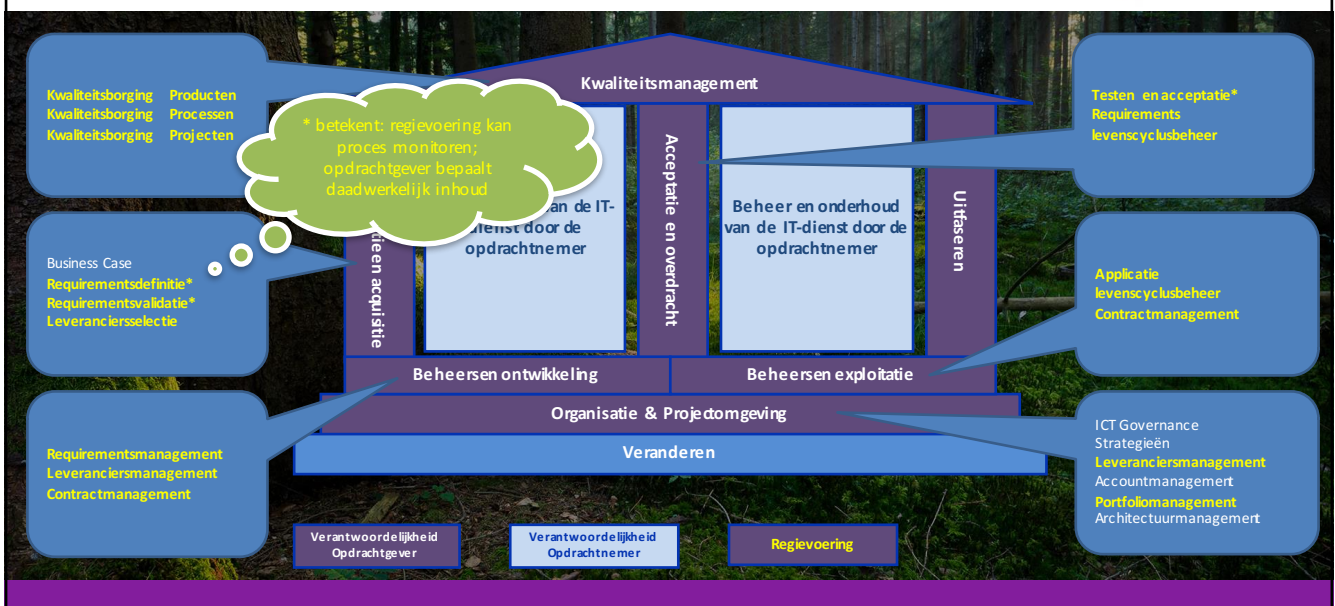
Kwaliteitsborging Producten
Kwaliteitsborging Processen
Kwaliteitsborging Projecten

Kwaliteitsmanagement

* betekent: regievoering kan proces monitoren; opdrachtgever bepaalt daadwerkelijk inhoud

Testen en acceptatie*
Requirements levenscyclusbeheer

Business Case
Requirementsdefinitie*
Requirementsvalidatie*
Leveranciersselectie

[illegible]ieen acquisitie

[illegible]an de IT-dienst door de opdrachtnemer

Acceptatie en overdracht

Beheer en onderhoud van de IT-dienst door de opdrachtnemer

Uitfaseren

Applicatie levenscyclusbeheer
Contractmanagement

Beheersen ontwikkeling

Beheersen exploitatie

Organisatie & Projectomgeving

Veranderen

Requirementsmanagement
Leveranciersmanagement
Contractmanagement

ICT Governance
Strategieën
Leveranciersmanagement
Accountmanagement
Portfoliomanagement
Architectuurmanagement

Verantwoordelijkheid Opdrachtgever

Verantwoordelijkheid Opdrachtnemer

Regievoering